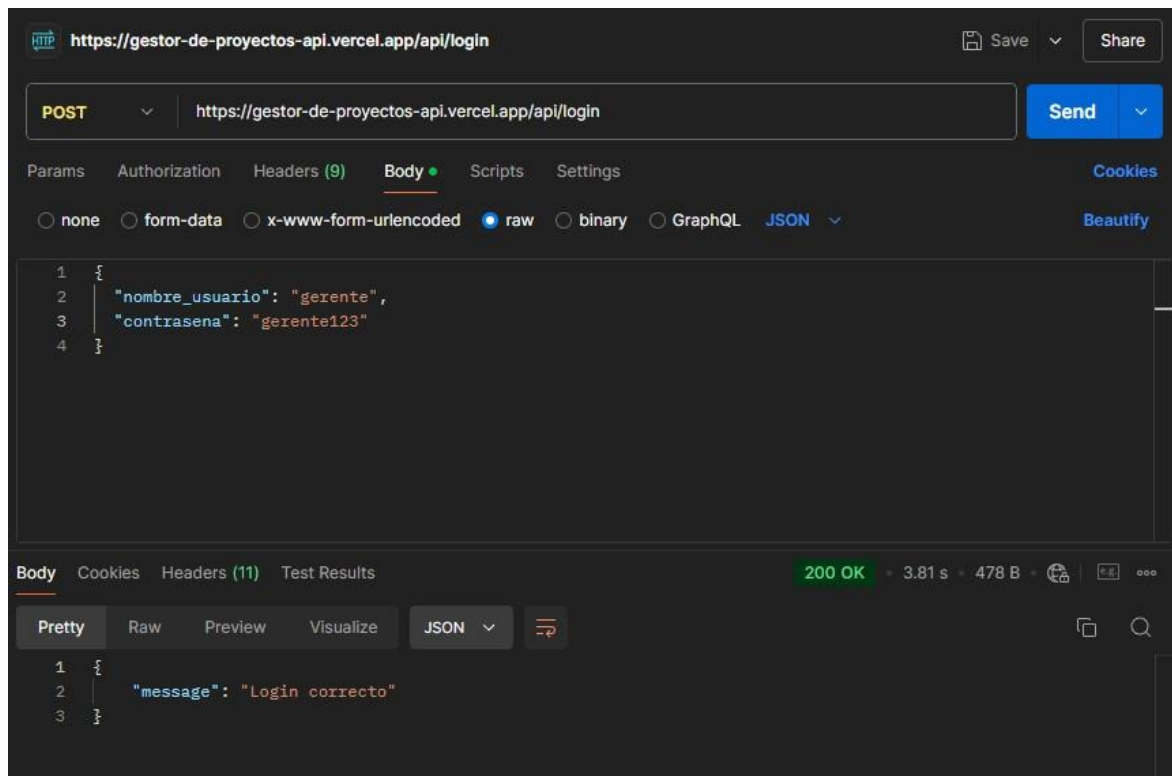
HTTP https://gestor-de-proyectos-api.vercel.app/api/login

Save

Share

POST

https://gestor-de-proyectos-api.vercel.app/api/login

Send

Params Authorization Headers (9) Body Scripts Settings

Cookies

none form-data x-www-form-urlencoded raw binary GraphQL JSON

Beautify

1 {
2 "nombre_usuario": "gerente",
3 "contrasena": "gerente123"
4 }

Body Cookies Headers (11) Test Results

200 OK · 3.81 s · 478 B

Pretty Raw Preview Visualize JSON

1 {
2 "message": "Login correcto"
3 }